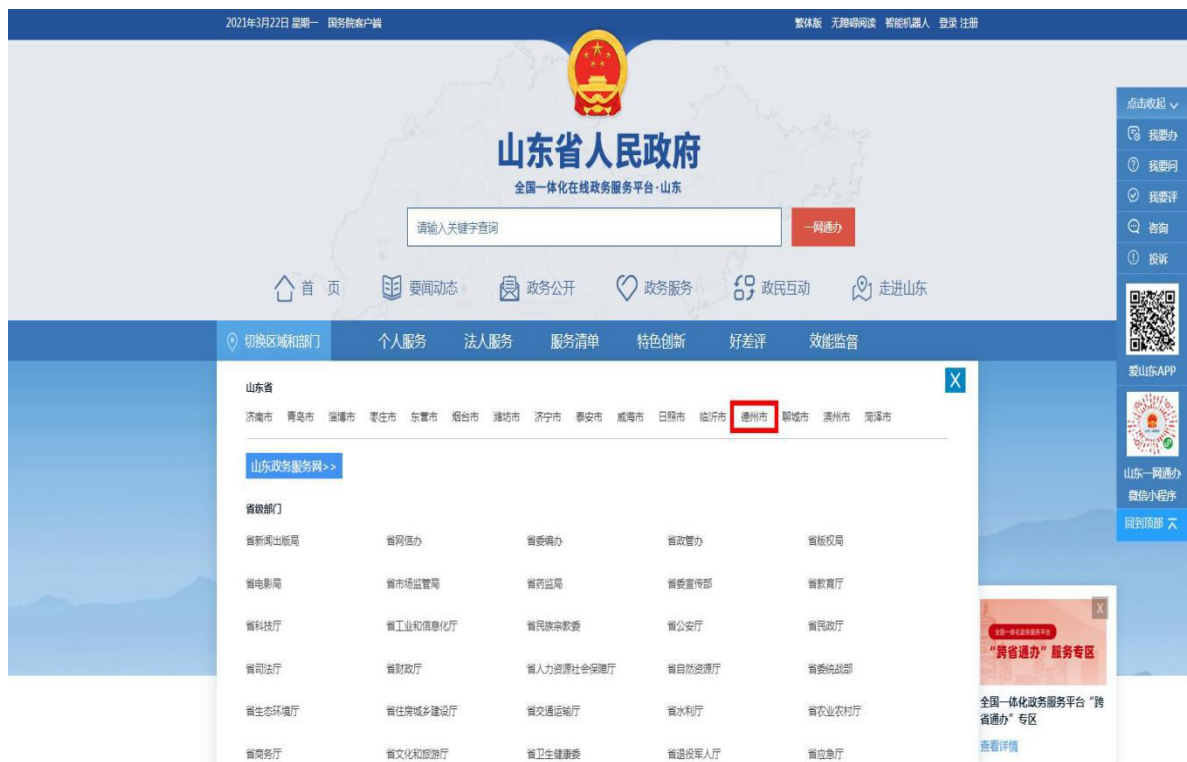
2021年3月22日 星期一 国务院客户端

繁体版 无障碍阅读 智能机器人 登录 注册

山东省人民政府
全国一体化在线政务服务平台·山东

请输入关键字查询
一网通办

首 页 要闻动态 政务公开 政务服务 政民互动 走进山东

切换区域和部门 个人服务 法人服务 服务清单 特色创新 好差评 效能监督

山东省
济南市 青岛市 淄博市 枣庄市 东营市 烟台市 潍坊市 济宁市 泰安市 威海市 日照市 临沂市 德州市 聊城市 滨州市 菏泽市

X

山东政务服务网>>

省级部门

| 省新闻出版局 | 省网信办 | 省委编办 | 省政管办 | 省版权局 |
|---|---|---|---|---|
| 省电影局 | 省市场监管局 | 省药监局 | 省委宣传部 | 省教育厅 |
| 省科技厅 | 省工业和信息化厅 | 省民族宗教委 | 省公安厅 | 省民政厅 |
| 省司法厅 | 省财政厅 | 省人力资源社会保障厅 | 省自然资源厅 | 省委统战部 |
| 省生态环境厅 | 省住房城乡建设厅 | 省交通运输厅 | 省水利厅 | 省农业农村厅 |
| 省商务厅 | 省文化和旅游厅 | 省卫生健康委 | 省退役军人厅 | 省应急厅 |

点击收起
我要办
我要问
我要评
咨询
投诉
爱山东APP
山东一网通办 微信小程序
回到顶部

X
全国一体化政务服务平台
"跨省通办"服务专区
全国一体化政务服务平台"跨省通办"专区
查看详情